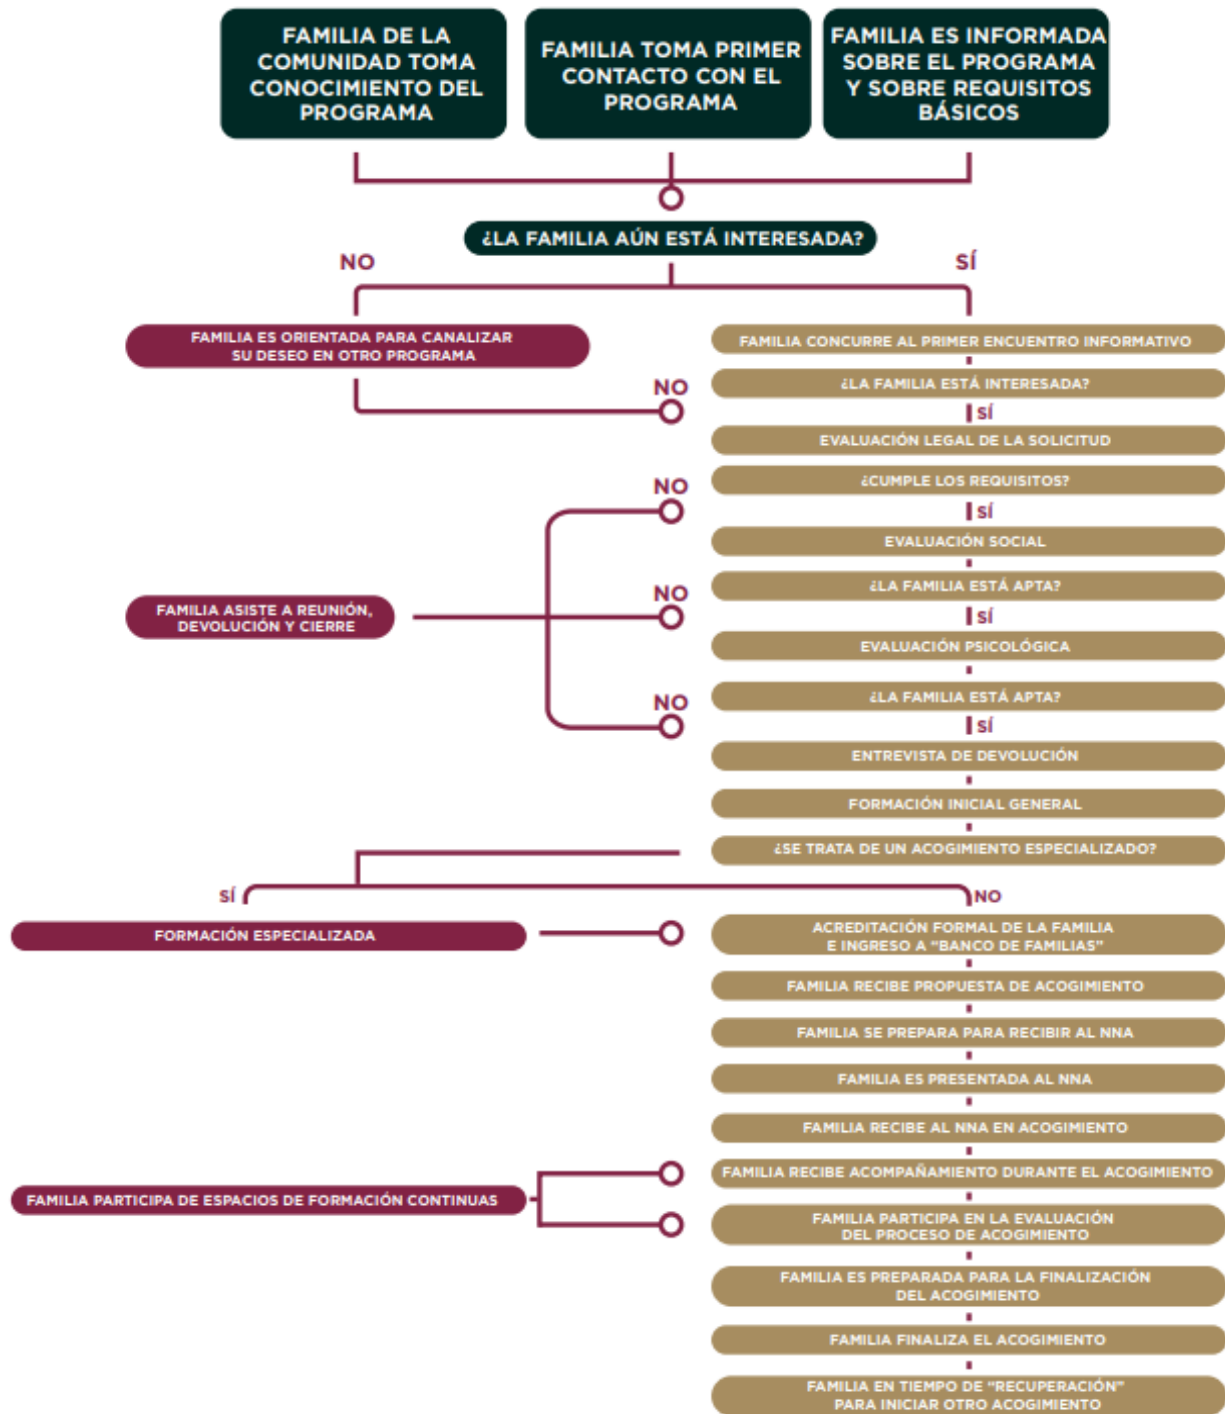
FAMILIA DE LA COMUNIDAD TOMA CONOCIMIENTO DEL PROGRAMA

FAMILIA TOMA PRIMER CONTACTO CON EL PROGRAMA

FAMILIA ES INFORMADA SOBRE EL PROGRAMA Y SOBRE REQUISITOS BÁSICOS

¿LA FAMILIA AÚN ESTÁ INTERESADA?

NO

SÍ

FAMILIA ES ORIENTADA PARA CANALIZAR SU DESEO EN OTRO PROGRAMA

FAMILIA CONCURRE AL PRIMER ENCUENTRO INFORMATIVO

NO

¿LA FAMILIA ESTÁ INTERESADA?

SÍ

EVALUACIÓN LEGAL DE LA SOLICITUD

NO

¿CUMPLE LOS REQUISITOS?

SÍ

EVALUACIÓN SOCIAL

FAMILIA ASISTE A REUNIÓN, DEVOLUCIÓN Y CIERRE

NO

¿LA FAMILIA ESTÁ APTA?

SÍ

EVALUACIÓN PSICOLÓGICA

NO

¿LA FAMILIA ESTÁ APTA?

SÍ

ENTREVISTA DE DEVOLUCIÓN

FORMACIÓN INICIAL GENERAL

¿SE TRATA DE UN ACOGIMIENTO ESPECIALIZADO?

SÍ

NO

FORMACIÓN ESPECIALIZADA

ACREDITACIÓN FORMAL DE LA FAMILIA E INGRESO A "BANCO DE FAMILIAS"

FAMILIA RECIBE PROPUESTA DE ACOGIMIENTO

FAMILIA SE PREPARA PARA RECIBIR AL NNA

FAMILIA ES PRESENTADA AL NNA

FAMILIA RECIBE AL NNA EN ACOGIMIENTO

FAMILIA PARTICIPA DE ESPACIOS DE FORMACIÓN CONTINUAS

FAMILIA RECIBE ACOMPAÑAMIENTO DURANTE EL ACOGIMIENTO

FAMILIA PARTICIPA EN LA EVALUACIÓN DEL PROCESO DE ACOGIMIENTO

FAMILIA ES PREPARADA PARA LA FINALIZACIÓN DEL ACOGIMIENTO

FAMILIA FINALIZA EL ACOGIMIENTO

FAMILIA EN TIEMPO DE "RECUPERACIÓN" PARA INICIAR OTRO ACOGIMIENTO